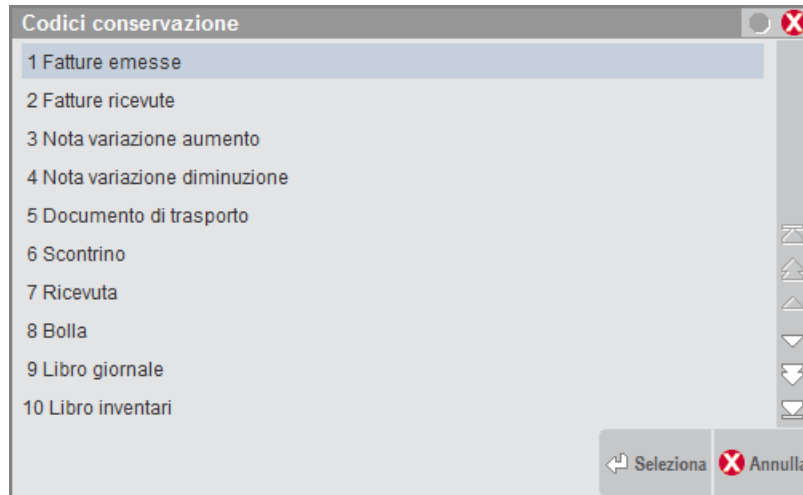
Codici conservazione

1 Fatture emesse
2 Fatture ricevute
3 Nota variazione aumento
4 Nota variazione diminuzione
5 Documento di trasporto
6 Scontrino
7 Ricevuta
8 Bolla
9 Libro giornale
10 Libro inventari

Seleziona
Annulla